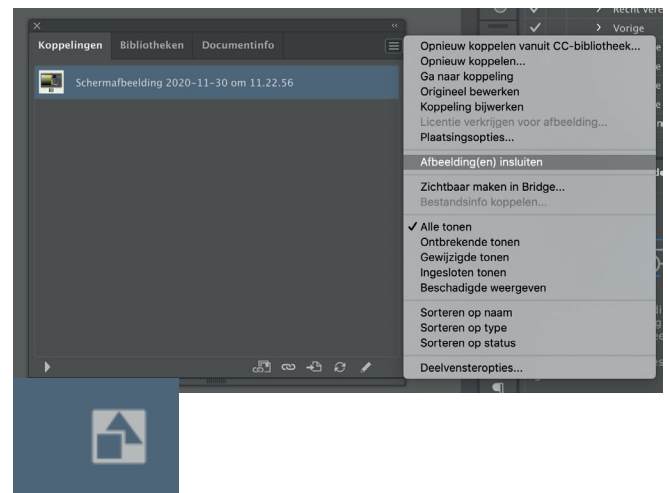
Koppelingen Bibliotheken Documentinfo

Schermafbeelding 2020-11-30 om 11.22.56

Recht ver
Vorige

Opnieuw koppelen vanuit CC-bibliotheek...
Opnieuw koppelen...
Ga naar koppeling
Origineel bewerken
Koppeling bijwerken
Licentie verkrijgen voor afbeelding...
Plaatsingsopties...

Afbeelding(en) insluiten

Zichtbaar maken in Bridge...
Bestandsinfo koppelen...

✓ Alle tonen
Ontbrekende tonen
Gewijzigde tonen
Ingesloten tonen
Beschadigde weergeven

Sorteren op naam
Sorteren op type
Sorteren op status

Deelvensteropties...